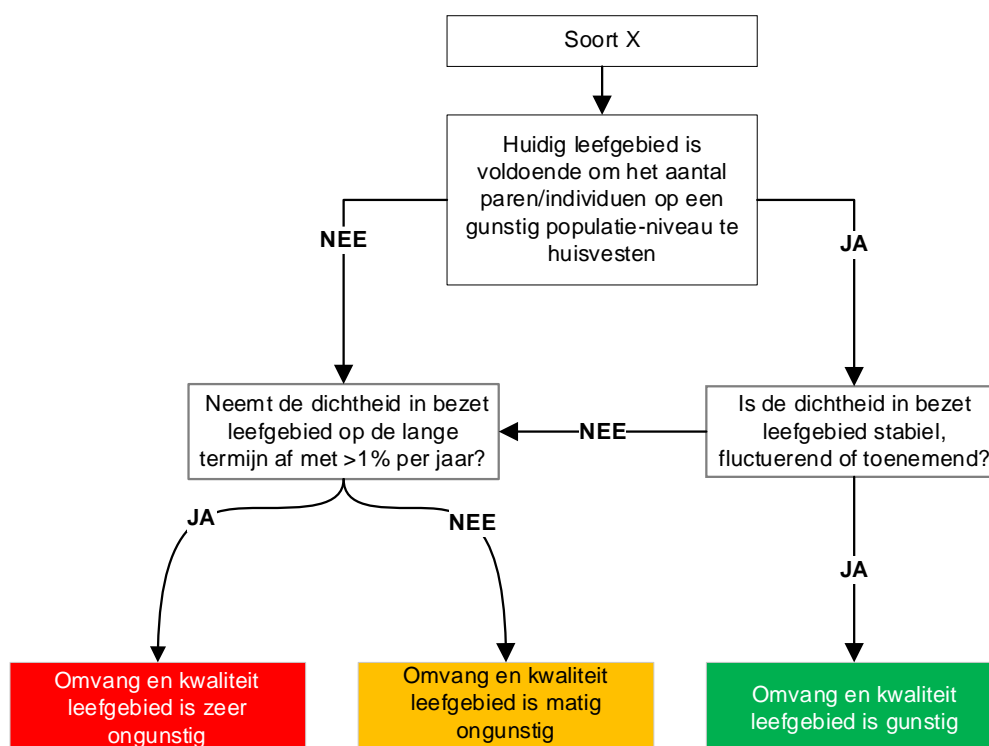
Soort X

Huidig leefgebied is voldoende om het aantal paren/individuen op een gunstig populatie-niveau te huisvesten

NEE

JA

Neemt de dichtheid in bezet leefgebied op de lange termijn af met >1% per jaar?

NEE

Is de dichtheid in bezet leefgebied stabiel, fluctuerend of toenemend?

JA

NEE

JA

Omvang en kwaliteit leefgebied is zeer ongunstig

Omvang en kwaliteit leefgebied is matig ongunstig

Omvang en kwaliteit leefgebied is gunstig